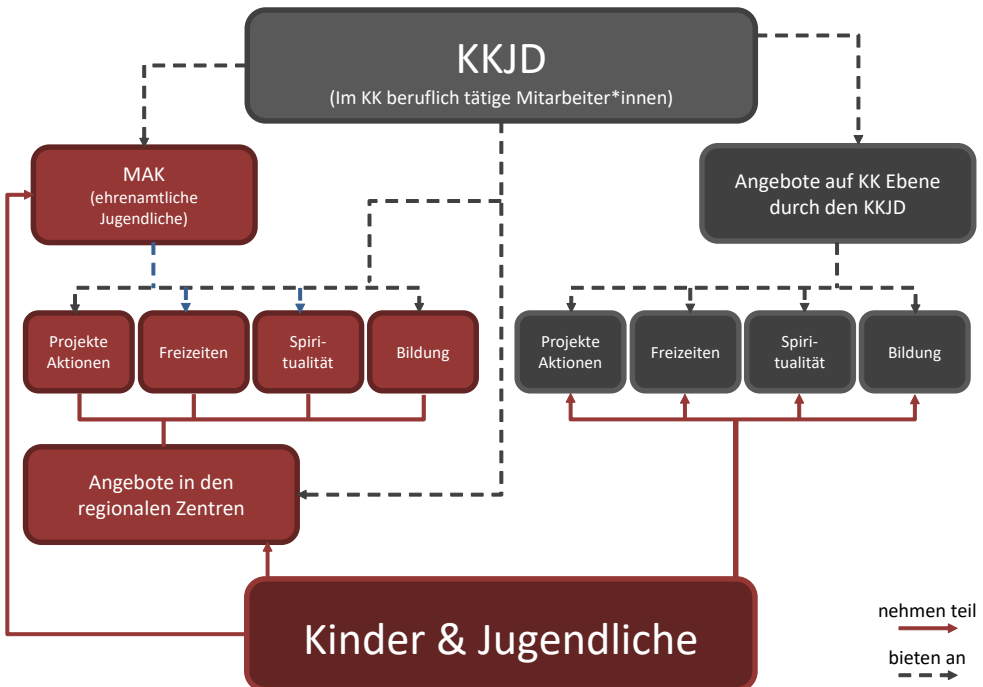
KKJD
(Im KK beruflich tätige Mitarbeiter*innen)

MAK
(ehrenamtliche Jugendliche)

Angebote auf KK Ebene durch den KKJD

Projekte Aktionen

Freizeiten

Spiritualität

Bildung

Projekte Aktionen

Freizeiten

Spiritualität

Bildung

Angebote in den regionalen Zentren

Kinder & Jugendliche

nehmen teil

bieten an